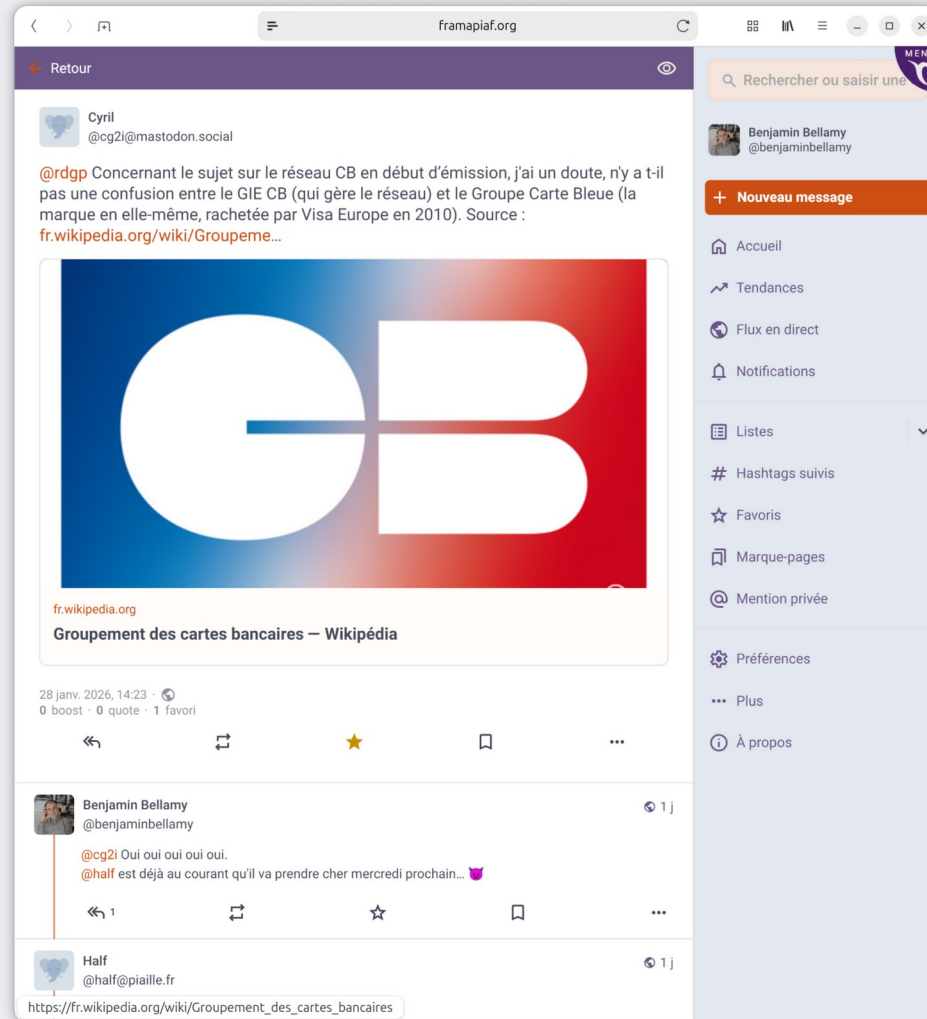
framapiaf.org

Retour

Cyril
@cg2i@mastodon.social

@rdgp Concernant le sujet sur le réseau CB en début d'émission, j'ai un doute, n'y a t-il pas une confusion entre le GIE CB (qui gère le réseau) et le Groupe Carte Bleue (la marque en elle-même, rachetée par Visa Europe en 2010). Source : fr.wikipedia.org/wiki/Groupeme…

CB

fr.wikipedia.org
Groupement des cartes bancaires — Wikipédia

28 janv. 2026, 14:23 ·
0 boost · 0 quote · 1 favori

Benjamin Bellamy
@benjaminbellamy
1 j

@cg2i Oui oui oui oui oui.
@half est déjà au courant qu'il va prendre cher mercredi prochain… 😈

1

Half
@half@piaille.fr
1 j

https://fr.wikipedia.org/wiki/Groupement_des_cartes_bancaires

Rechercher ou saisir une

Benjamin Bellamy
@benjaminbellamy

+ Nouveau message
Accueil
Tendances
Flux en direct
Notifications
Listes
# Hashtags suivis
Favoris
Marque-pages
Mention privée
Préférences
Plus
À propos